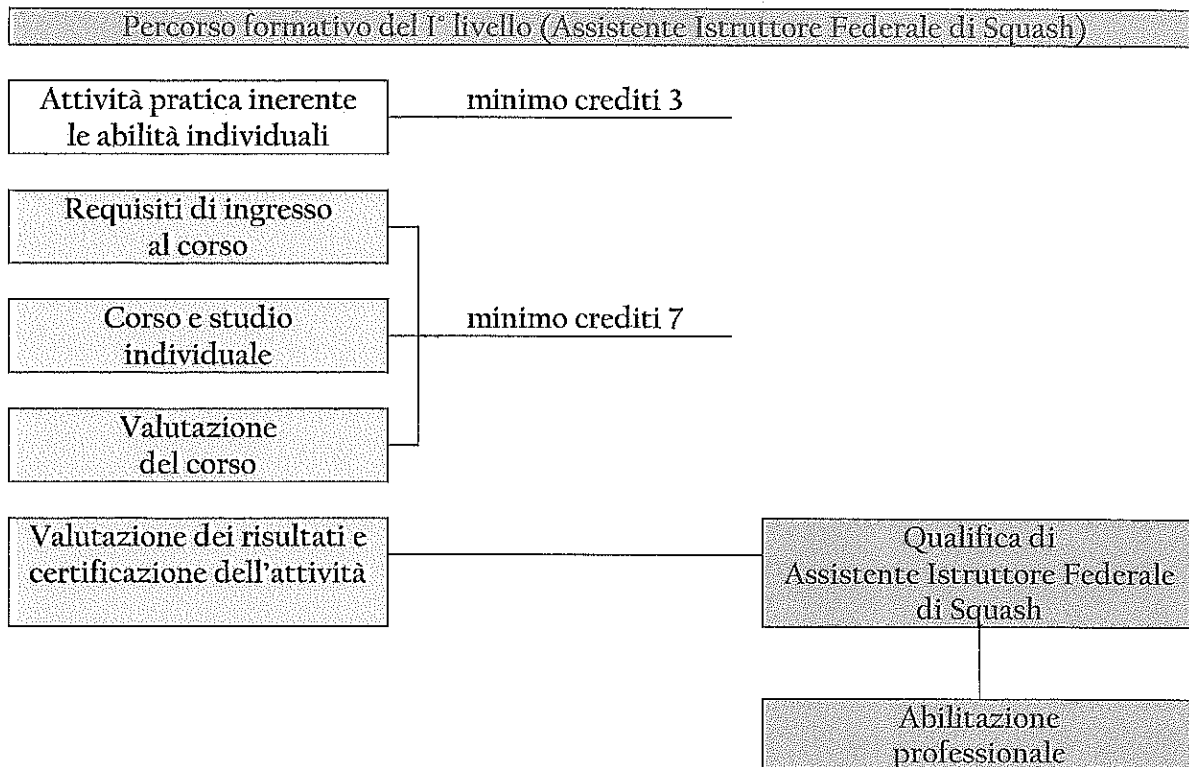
Percorso formativo del I° livello (Assistente Istruttore Federale di Squash)

Attività pratica inerente le abilità individuali

minimo crediti 3

Requisiti di ingresso al corso

Corso e studio individuale

minimo crediti 7

Valutazione del corso

Valutazione dei risultati e certificazione dell'attività

Qualifica di Assistente Istruttore Federale di Squash

Abilitazione professionale